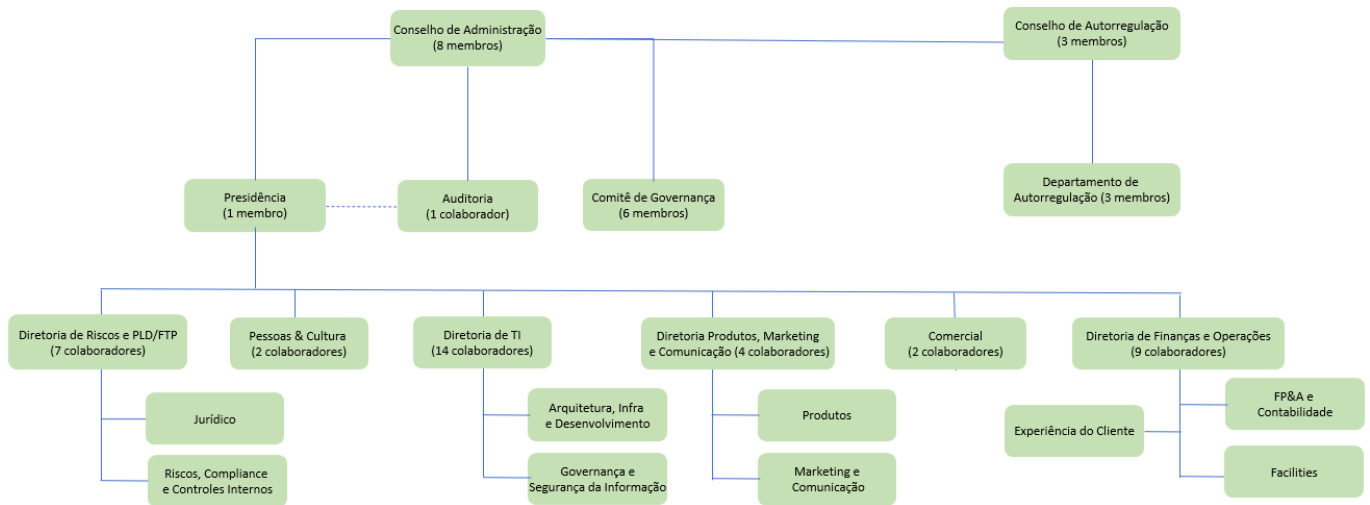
Conselho de Administração
(8 membros)

Conselho de Autorregulação
(3 membros)

Presidência
(1 membro)

Auditoria
(1 colaborador)

Comitê de Governança
(6 membros)

Departamento de
Autorregulação (3 membros)

Diretoria de Riscos e PLD/FTP
(7 colaboradores)

Pessoas & Cultura
(2 colaboradores)

Diretoria de TI
(14 colaboradores)

Diretoria Produtos, Marketing
e Comunicação (4 colaboradores)

Comercial
(2 colaboradores)

Diretoria de Finanças e Operações
(9 colaboradores)

Jurídico

Riscos, Compliance
e Controles Internos

Arquitetura, Infra
e Desenvolvimento

Governança e
Segurança da Informação

Produtos

Marketing e
Comunicação

Experiência do Cliente

FP&A e
Contabilidade

Facilities